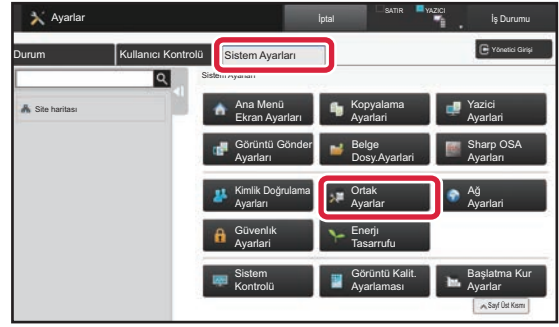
Ayarlar

İptal

SATIR

YAZICI

İş Durumu

Durum

Kullanıcı Kontrolü

Sistem Ayarları

Yönetici Girişi

Sistem Ayarları

Site haritası

Ana Menü Ekran Ayarları

Kopyalama Ayarları

Yazici Ayarları

Görüntü Gönder Ayarları

Belge Dosy.Ayarlari

Sharp OSA Ayarları

Kimlik Doğrulama Ayarları

Ortak Ayarlar

Ağ Ayarları

Güvenlik Ayarları

Enerji Tasarrufu

Sistem Kontrolü

Görüntü Kalit. Ayarlaması

Başlatma Kur Ayarlar

Sayf Üst Kısmı